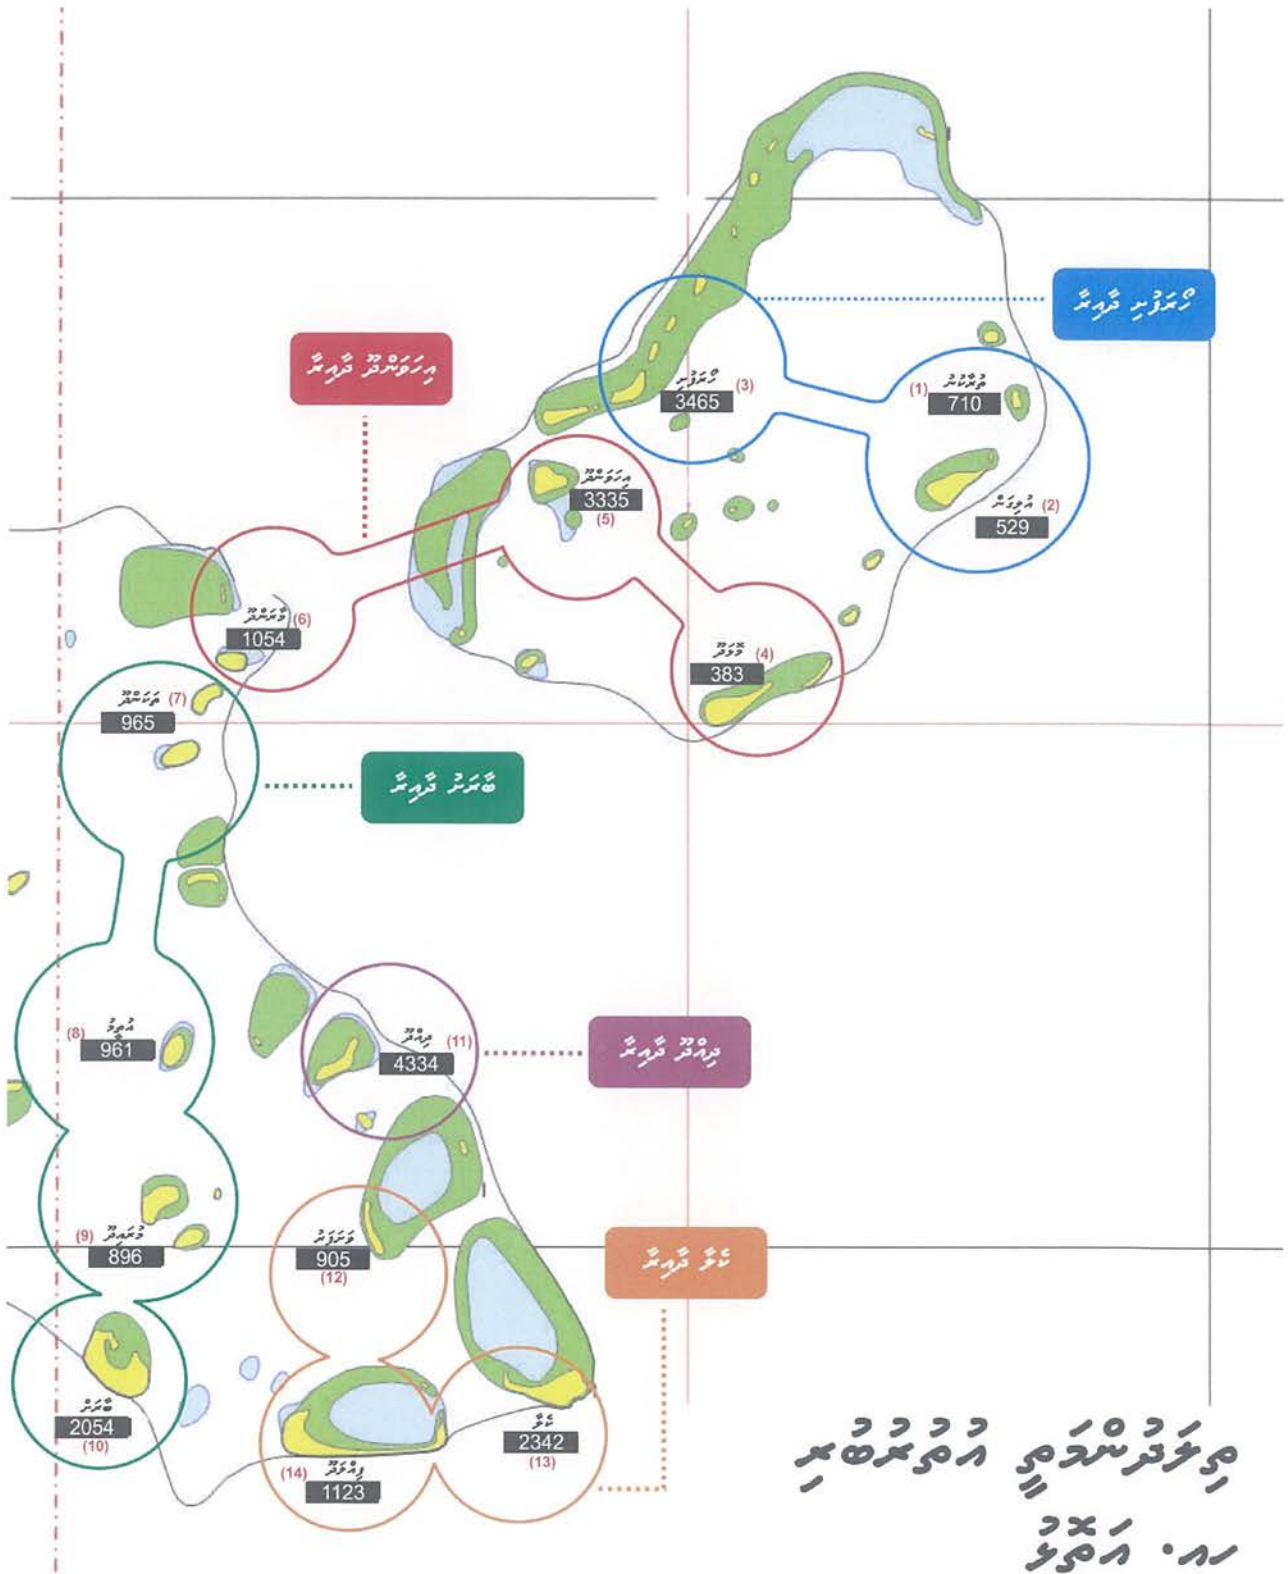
ހުޅުދުހު ދާއިރާ

ދ. އިހަވަންދޫ ދާއިރާ

(3) ހުޅުދުހު
3465

(1) ތުރާކުނު
710

(2) އުލިގަން
529

(5) އިހަވަންދޫ
3335

(6) ބާރަށު
1054

(4) މޮޅަދޫ
383

(7) ދިދްދޫ
965

ބާރަށު ދާއިރާ

(8) އުތީމު
961

(11) ދިއްދޫ
4334

ދިއްދޫ ދާއިރާ

(9) މުރައިދޫ
896

ކެލާ ދާއިރާ

ވަށަފަރު
905
(12)

ބާރަށު
2054
(10)

(14) ފިއްލަދޫ
1123

ކެލާ
2342
(13)

ދިދަދަށްގައި ހުށަހެޅުނު
ހއ. އަތޮޅު